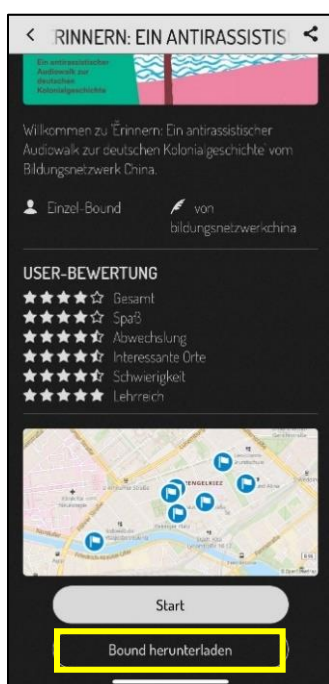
< ERINNERN: EIN ANTIRASSISTIS

Ein antirassistischer Audiowalk zur deutschen Kolonialgeschichte

Willkommen zu Erinnern: Ein antirassistischer Audiowalk zur deutschen Kolonialgeschichte vom Bildungsnetzwerk China.

Einzel-Bound

von bildungsnetzwerkchina

USER-BEWERTUNG

★★★★☆ Gesamt
★★★★☆ Spaß
★★★★☆ Abwechslung
★★★★☆ Interessante Orte
★★★★☆ Schwierigkeit
★★★★★ Lehrreich

ENGELKIEZ

Start

Bound herunterladen